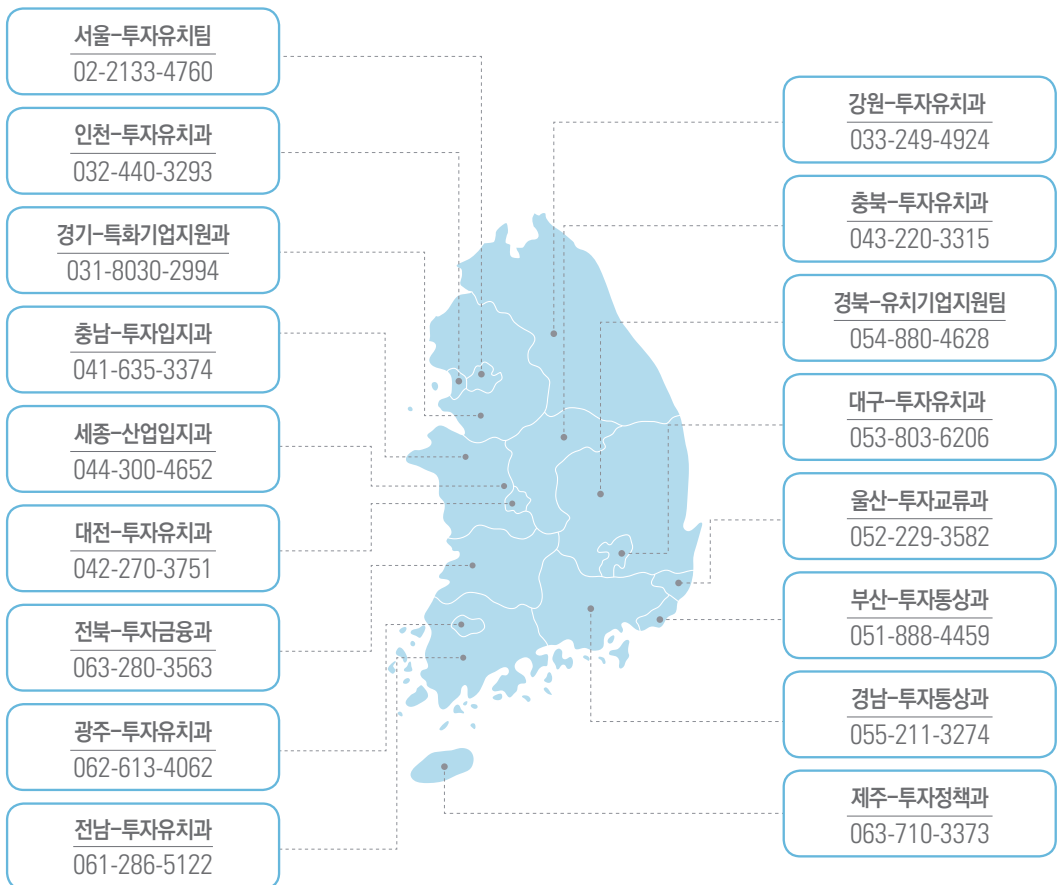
서울–투자유치팀
02-2133-4760

인천–투자유치과
032-440-3293

경기–특화기업지원과
031-8030-2994

충남–투자입지과
041-635-3374

세종–산업입지과
044-300-4652

대전–투자유치과
042-270-3751

전북–투자금융과
063-280-3563

광주–투자유치과
062-613-4062

전남–투자유치과
061-286-5122

강원–투자유치과
033-249-4924

충북–투자유치과
043-220-3315

경북–유치기업지원팀
054-880-4628

대구–투자유치과
053-803-6206

울산–투자교류과
052-229-3582

부산–투자통상과
051-888-4459

경남–투자통상과
055-211-3274

제주–투자정책과
063-710-3373